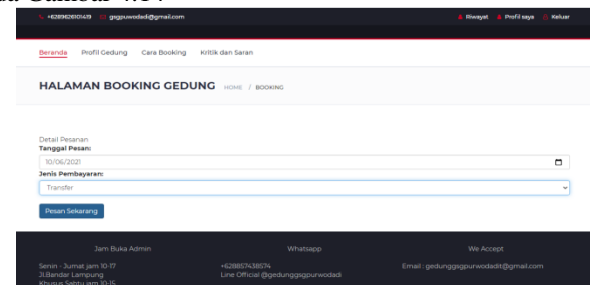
+6289626101419 gsgpuwodadi@gmail.com Riwayat Profil saya Keluar

Beranda Profil Gedung Cara Booking Kritik dan Saran

HALAMAN BOOKING GEDUNG HOME / BOOKING

Detail Pesanan
Tanggal Pesan:
10/06/2021
Jenis Pembayaran:
Transfer

Pesan Sekarang

Jam Buka Admin
Senin - Jumat jam 10-17
Jl.Bandar Lampung
Khusus Sabtu jam 10-15

Whatsapp
+628857438574
Line Official @gedunggsgpurwodadi

We Accept
Email : gedunggsgpurwodadit@gmail.com